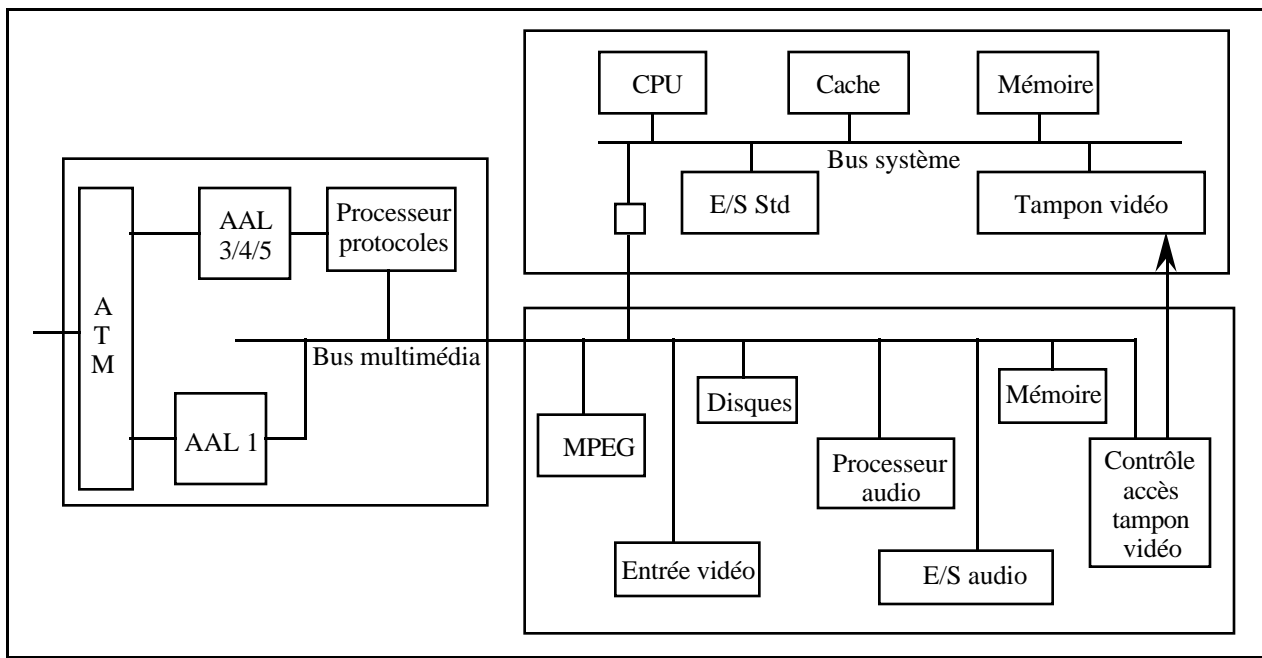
CPU

Cache

Mémoire

Bus système

E/S Std

Tampon vidéo

A
T
M

AAL
3/4/5

Processeur
protocoles

AAL 1

Bus multimédia

MPEG

Disques

Processeur
audio

Mémoire

Contrôle
accès
tampon
vidéo

Entrée vidéo

E/S audio